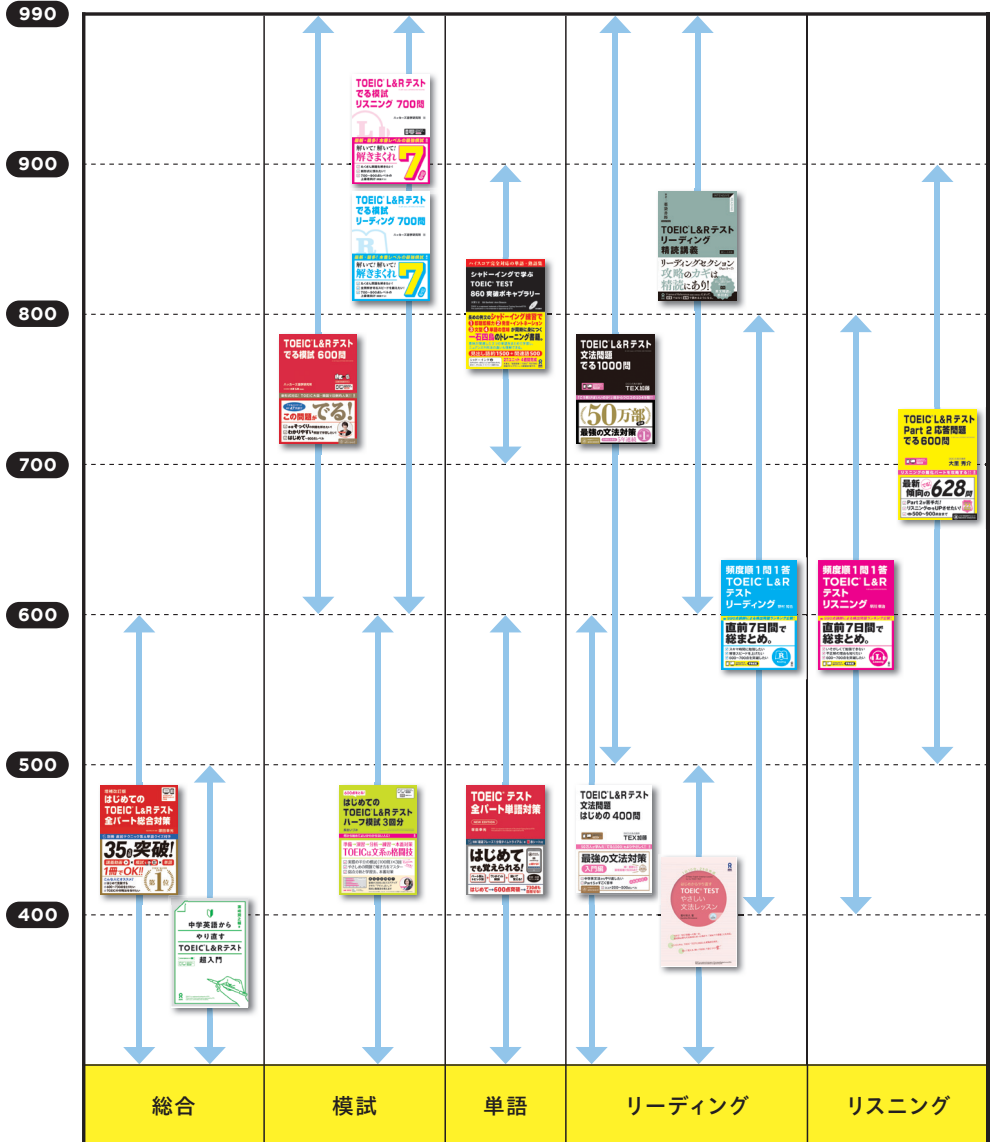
990
900
800
700
600
500
400

TOEIC L&Rテスト でる模試 リスニング 700問
解いて!解いて!解きまくれ 7
TOEIC L&Rテスト でる模試 リーディング 700問
解いて!解いて!解きまくれ 7
TOEIC L&Rテスト でる模試 600問
この問題が でる!
はじめての TOEIC L&Rテスト ハーフ模試 3回分
TOEICの文系の格闘技
シャドーイングで学ぶ TOEIC TEST 860 英単ボキャブラリー
一石四鳥のトレーニング書籍。
TOEIC テスト 全パート単語対策
はじめて でも覚えられる!
はじめて→600点突破
TOEIC L&Rテスト リーディング 精読講義
リーディングセクション 攻略のカギは 精読にあり!
TOEIC L&Rテスト 文法問題 でる1000問
TEX加藤
50万部
最強の文法対策
TOEIC L&Rテスト 文法問題 はじめの 400問
最強の文法対策 入門編
TOEIC TEST やさしい 文法レッスン
頻度順1問1答 TOEIC L&R テスト リーディング
直前7日間で 総まとめ。
頻度順1問1答 TOEIC L&R テスト リスニング
直前7日間で 総まとめ。
TOEIC L&R テスト Part 2 応答問題 でる600問
最新 傾向の 628問
はじめての TOEIC L&Rテスト 全パート総合対策
35日で突破!
1冊でOK!!
中学英語から やり直す TOEIC L&Rテスト 超入門

総合
模試
単語
リーディング
リスニング